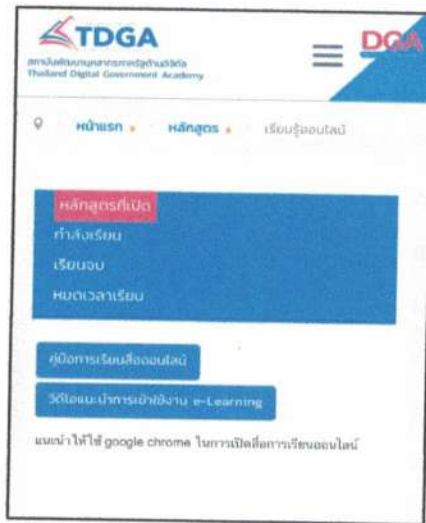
TDGA
สถาบันพัฒนาบุคลากรภาครัฐด้านดิจิทัล
Thailand Digital Government Academy

DGA

หน้าแรก • หลักสูตร • เรียนรู้ออนไลน์

หลักสูตรที่เปิด
กำลังเรียน
เรียนจบ
หมดเวลาเรียน

คู่มือการเรียนสื่อออนไลน์

วิดีโอแนะนำการเข้าใช้งาน e-Learning

แนะนำให้ใช้ google chrome ในการเปิดสื่อการเรียนออนไลน์